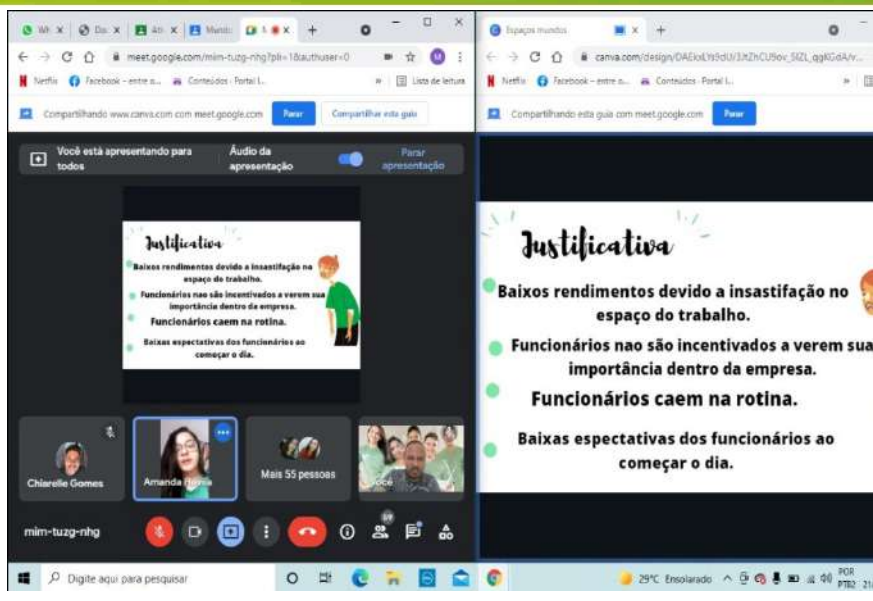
meet.google.com/mim-tuzg-nhg?pli=1&authuser=0

Netflix Facebook - entre o... Conteúdos - Portal I... Lista de leitura

Compartilhando www.canva.com com meet.google.com Parar Compartilhar esta guia

Você está apresentando para todos Áudio da apresentação Parar apresentação

Justificativa

Baixos rendimentos devido a insastifação no espaço do trabalho.

Funcionários nao são incentivados a verem sua importância dentro da empresa.

Funcionários caem na rotina.

Baixas espectativas dos funcionários ao começar o dia.

Chiarelle Gomes Amanda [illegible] Mais 55 pessoas Você

mim-tuzg-nhg

Espaços mundos

canva.com/design/DAEIoLYs9dU/3JtZhCU9ov_SIZL_qgKGdA/v...

Netflix Facebook - entre o... Conteúdos - Portal I...

Compartilhando esta guia com meet.google.com Parar

Justificativa

Baixos rendimentos devido a insastifação no espaço do trabalho.

Funcionários nao são incentivados a verem sua importância dentro da empresa.

Funcionários caem na rotina.

Baixas espectativas dos funcionários ao começar o dia.

Digite aqui para pesquisar

29°C Ensolarado POR PTB2